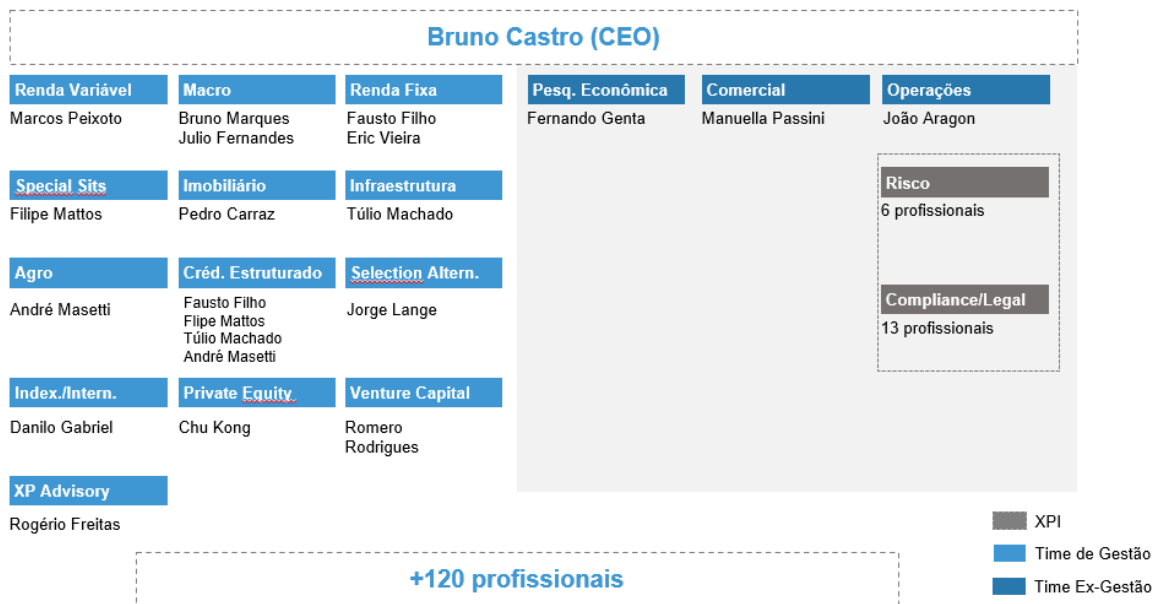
Bruno Castro (CEO)

Renda Variável
Marcos Peixoto

Macro
Bruno Marques
Julio Fernandes

Renda Fixa
Fausto Filho
Eric Vieira

Special Sits
Filipe Mattos

Imobiliário
Pedro Carraz

Infraestrutura
Túlio Machado

Agro
André Masetti

Créd. Estruturado
Fausto Filho
Flipe Mattos
Túlio Machado
André Masetti

Selection Altern.
Jorge Lange

Index./Intern.
Danilo Gabriel

Private Equity
Chu Kong

Venture Capital
Romero Rodrigues

XP Advisory
Rogério Freitas

Pesq. Econômica
Fernando Genta

Comercial
Manuella Passini

Operações
João Aragon

Risco
6 profissionais

Compliance/Legal
13 profissionais

+120 profissionais

XPI
Time de Gestão
Time Ex-Gestão